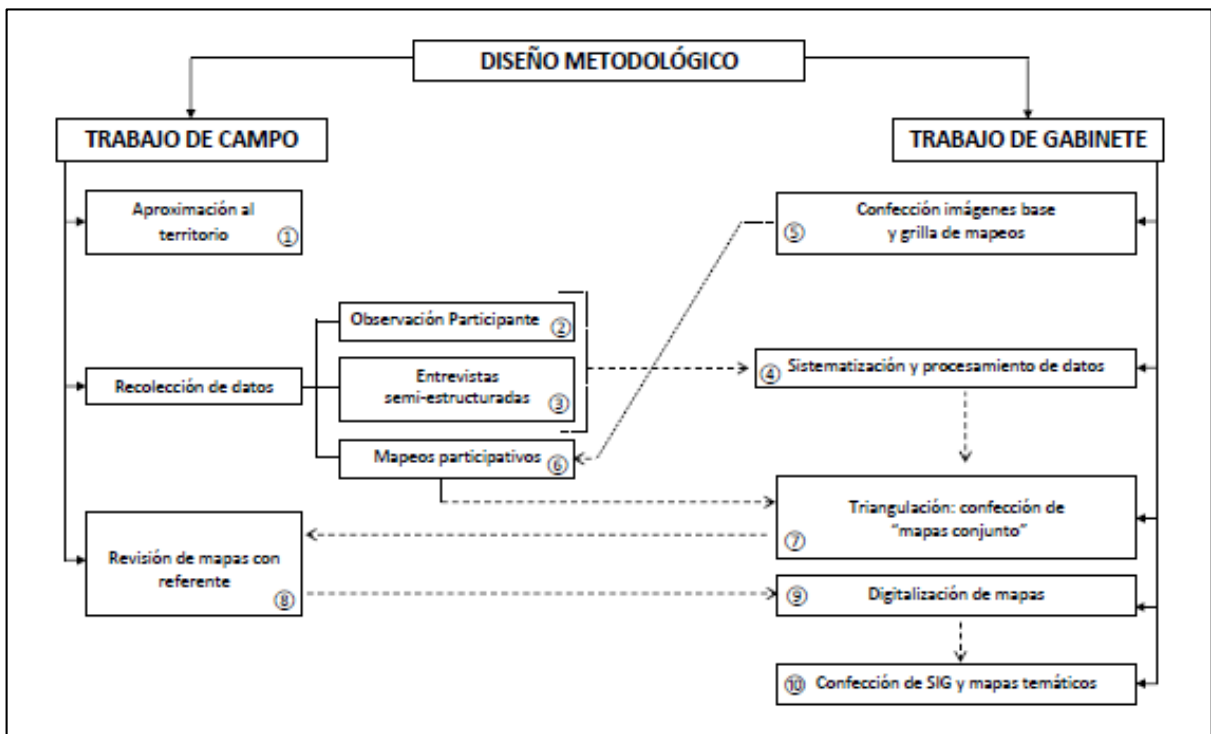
DISEÑO METODOLÓGICO

TRABAJO DE CAMPO

TRABAJO DE GABINETE

Aproximación al territorio ①

Confección imágenes base y grilla de mapeos ⑤

Observación Participante ②

Recolección de datos

Entrevistas semi-estructuradas ③

④ Sistematización y procesamiento de datos

Mapeos participativos ⑥

Triangulación: confección de "mapas conjunto" ⑦

Revisión de mapas con referente ⑧

⑨ Digitalización de mapas

⑩ Confección de SIG y mapas temáticos